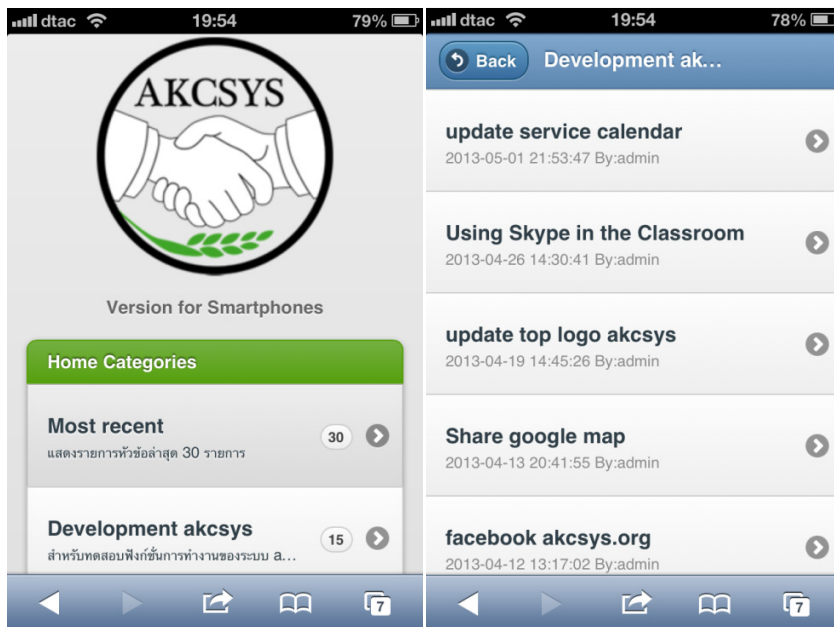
dtac 19:54 79%

AKCSYS

Version for Smartphones

Home Categories

Most recent
แสดงรายการหัวข้อล่าสุด 30 รายการ
30

Development akcsys
สำหรับทดสอบฟังก์ชั่นการทำงานของระบบ a...
15

7

dtac 19:54 78%

Back Development ak...

update service calendar
2013-05-01 21:53:47 By:admin

Using Skype in the Classroom
2013-04-26 14:30:41 By:admin

update top logo akcsys
2013-04-19 14:45:26 By:admin

Share google map
2013-04-13 20:41:55 By:admin

facebook akcsys.org
2013-04-12 13:17:02 By:admin

7